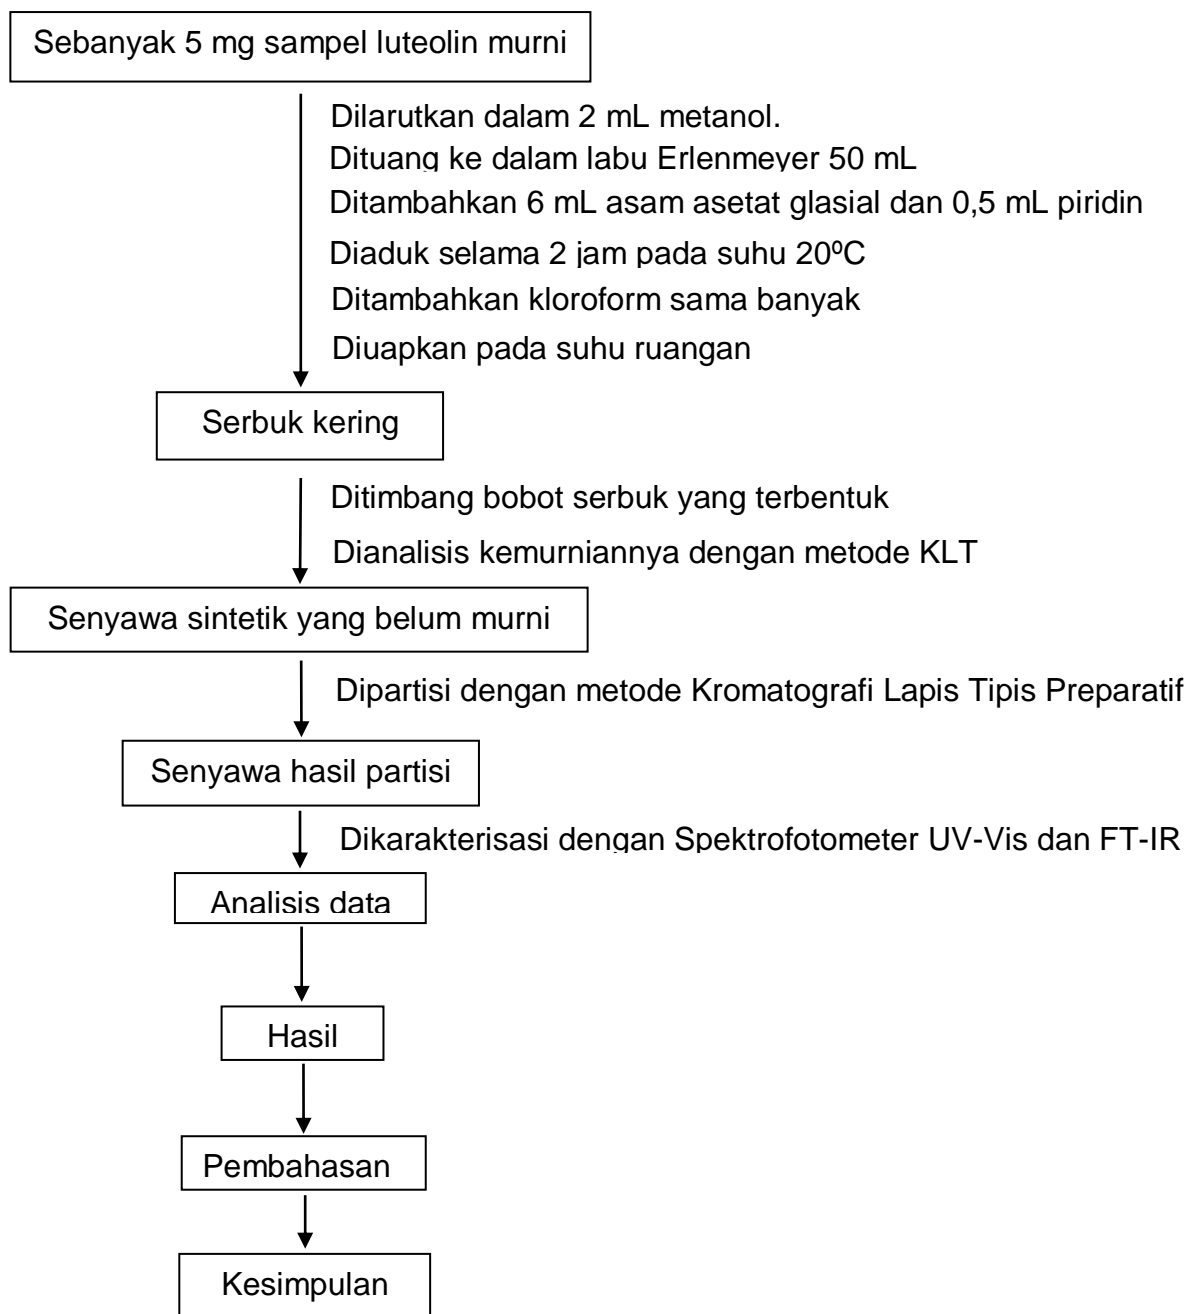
Sebanyak 5 mg sampel luteolin murni

Dilarutkan dalam 2 mL metanol.
Dituang ke dalam labu Erlenmeyer 50 mL
Ditambahkan 6 mL asam asetat glasial dan 0,5 mL piridin
Diaduk selama 2 jam pada suhu 20ºC
Ditambahkan kloroform sama banyak
Diuapkan pada suhu ruangan

Serbuk kering

Ditimbang bobot serbuk yang terbentuk
Dianalisis kemurniannya dengan metode KLT

Senyawa sintetik yang belum murni

Dipartisi dengan metode Kromatografi Lapis Tipis Preparatif

Senyawa hasil partisi

Dikarakterisasi dengan Spektrofotometer UV-Vis dan FT-IR

Analisis data

Hasil

Pembahasan

Kesimpulan